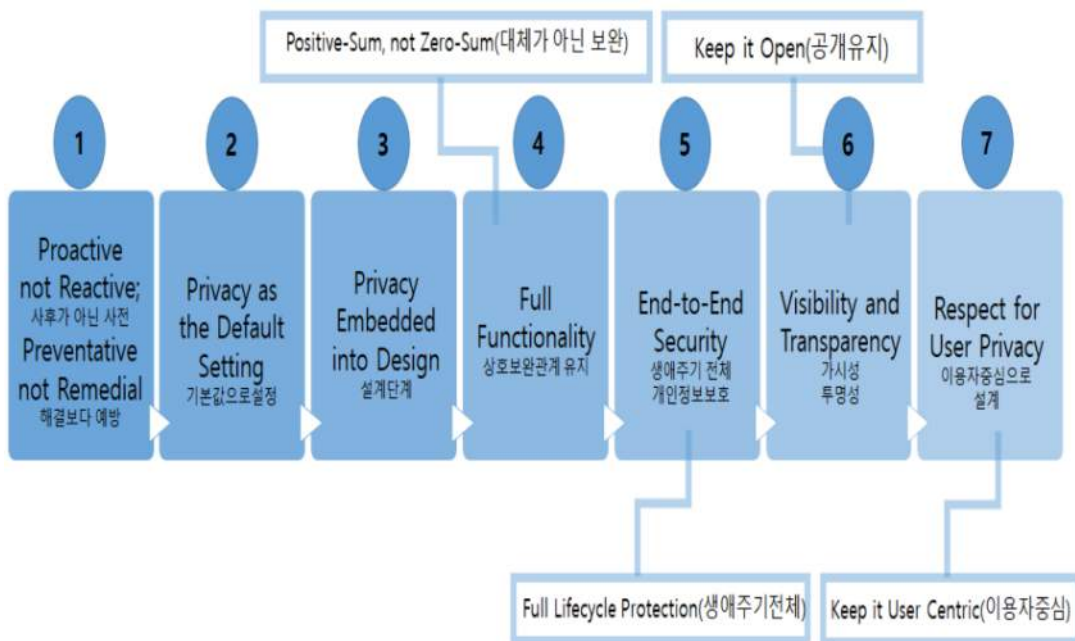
Positive-Sum, not Zero-Sum(대체가 아닌 보완)

Keep it Open(공개유지)

1

2

3

4

5

6

7

Proactive not Reactive; 사후가 아닌 사전 Preventative not Remedial 해결보다 예방

Privacy as the Default Setting 기본값으로설정

Privacy Embedded into Design 설계단계

Full Functionality 상호보완관계 유지

End-to-End Security 생애주기 전체 개인정보보호

Visibility and Transparency 가시성 투명성

Respect for User Privacy 이용자중심으로 설계

Full Lifecycle Protection(생애주기전체)

Keep it User Centric(이용자중심)